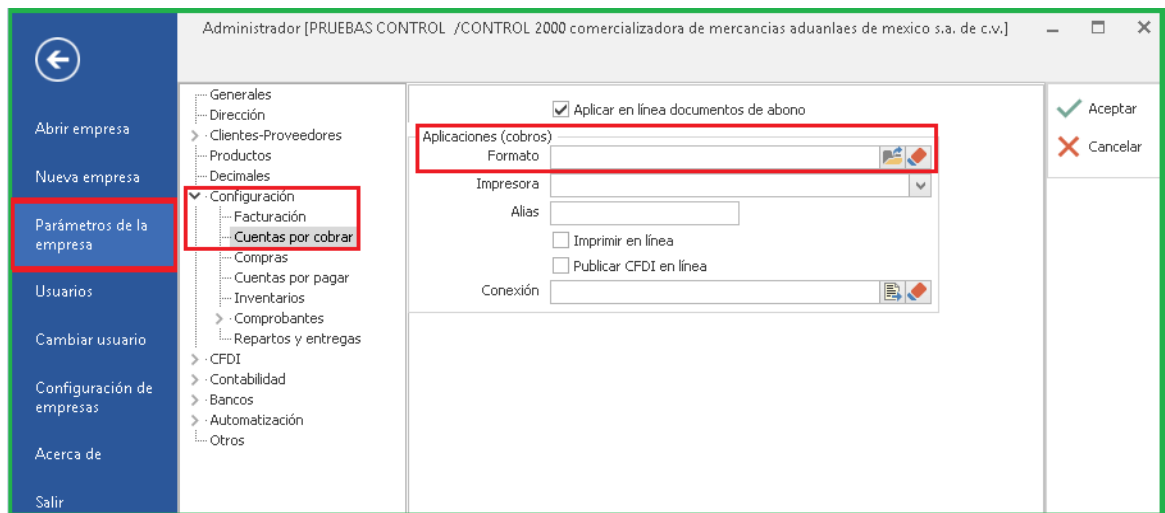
Administrador [PRUEBAS CONTROL /CONTROL 2000 comercializadora de mercancias aduanlaes de mexico s.a. de c.v.]

Abrir empresa

Nueva empresa

Parámetros de la empresa

Usuarios

Cambiar usuario

Configuración de empresas

Acerca de

Salir

Generales
Dirección
Clientes-Proveedores
Productos
Decimales
Configuración
Facturación
Cuentas por cobrar
Compras
Cuentas por pagar
Inventarios
Comprobantes
Repartos y entregas
CFDI
Contabilidad
Bancos
Automatización
Otros

Aplicar en línea documentos de abono

Aplicaciones (cobros)
Formato
Impresora
Alias
Imprimir en línea
Publicar CFDI en línea
Conexión

Aceptar
Cancelar